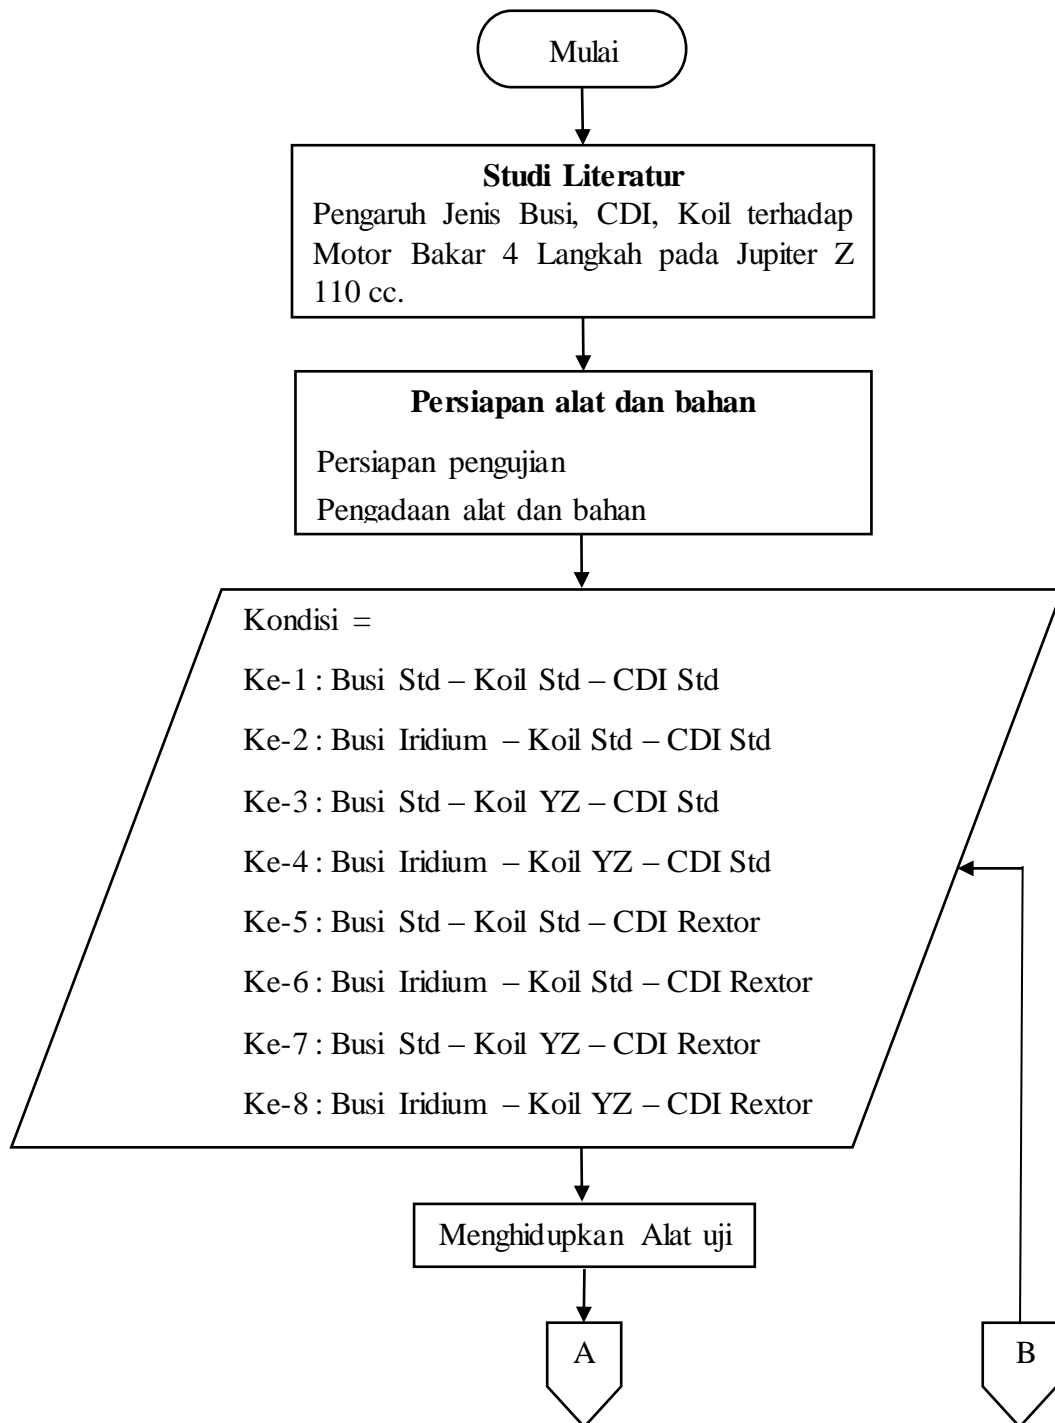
Mulai

**Studi Literatur**
Pengaruh Jenis Busi, CDI, Koil terhadap Motor Bakar 4 Langkah pada Jupiter Z 110 cc.

**Persiapan alat dan bahan**

Persiapan pengujian

Pengadaan alat dan bahan

Kondisi =

Ke-1 : Busi Std – Koil Std – CDI Std

Ke-2 : Busi Iridium – Koil Std – CDI Std

Ke-3 : Busi Std – Koil YZ – CDI Std

Ke-4 : Busi Iridium – Koil YZ – CDI Std

Ke-5 : Busi Std – Koil Std – CDI Rextor

Ke-6 : Busi Iridium – Koil Std – CDI Rextor

Ke-7 : Busi Std – Koil YZ – CDI Rextor

Ke-8 : Busi Iridium – Koil YZ – CDI Rextor

Menghidupkan Alat uji

A

B